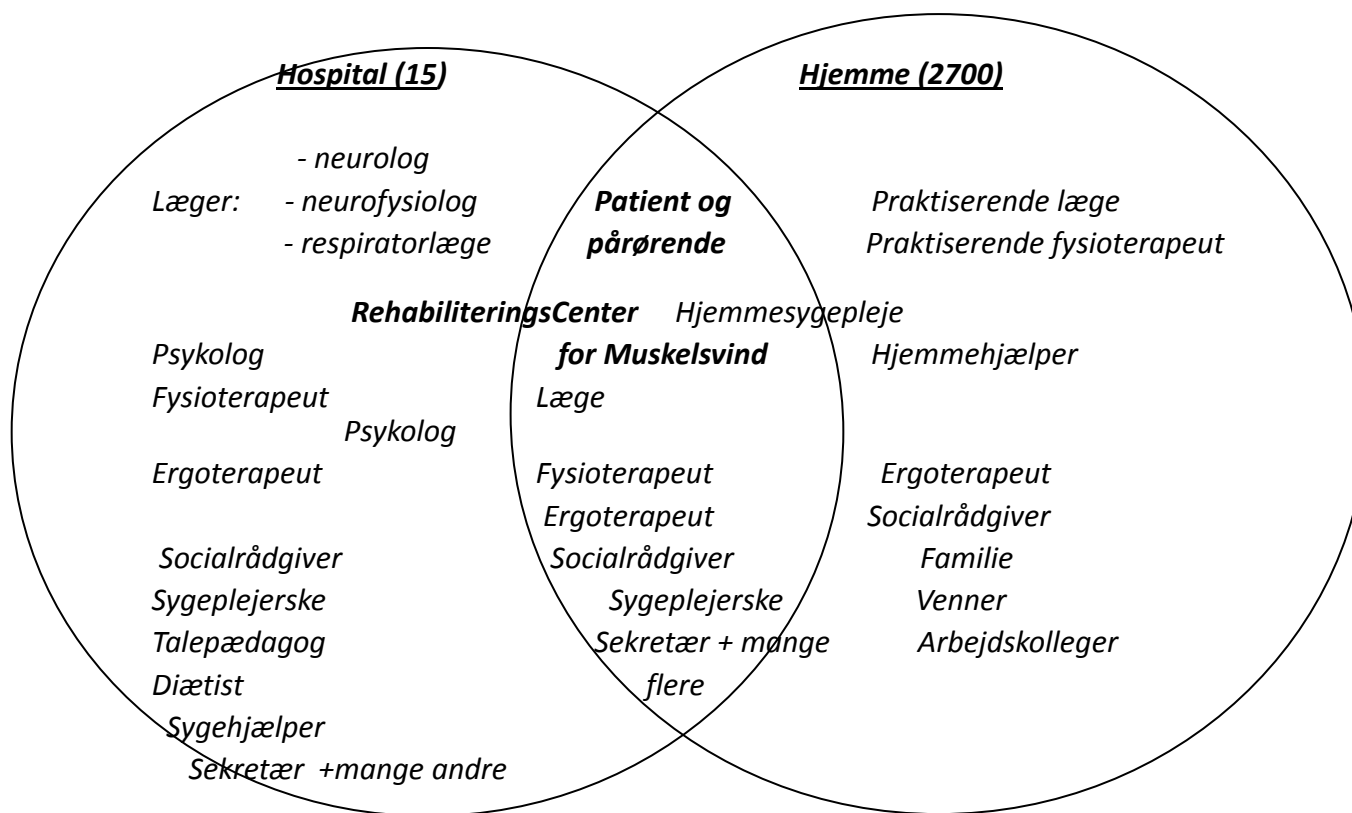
Hospital (15)

Hjemme (2700)

- neurolog
Læger: - neurofysiolog
- respiratorlæge

Patient og pårørende

Praktiserende læge
Praktiserende fysioterapeut

RehabiliteringsCenter for Muskelsvind

Hjemmesygepleje
Hjemmehjælper

Psykolog
Fysioterapeut
Psykolog
Ergoterapeut
Socialrådgiver
Sygeplejerske
Talepædagog
Diætist
Sygehjælper
Sekretær +mange andre

Læge
Fysioterapeut
Ergoterapeut
Socialrådgiver
Sygeplejerske
Sekretær + mange flere

Ergoterapeut
Socialrådgiver
Familie
Venner
Arbejdskolleger